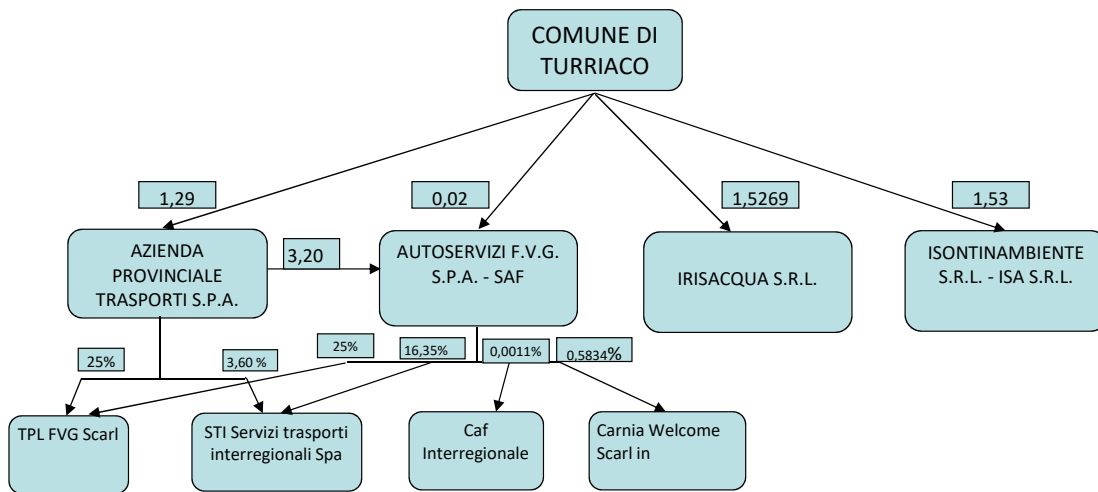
COMUNE DI TURRIACO

1,29

0,02

1,5269

1,53

AZIENDA PROVINCIALE TRASPORTI S.P.A.

3,20

AUTOSERVIZI F.V.G. S.P.A. - SAF

IRISACQUA S.R.L.

ISONTINAMBIENTE S.R.L. - ISA S.R.L.

25%

3,60 %

25%

16,35%

0,0011%

0,5834%

TPL FVG Scarl

STI Servizi trasporti interregionali Spa

Caf Interregionale

Carnia Welcome Scarl in